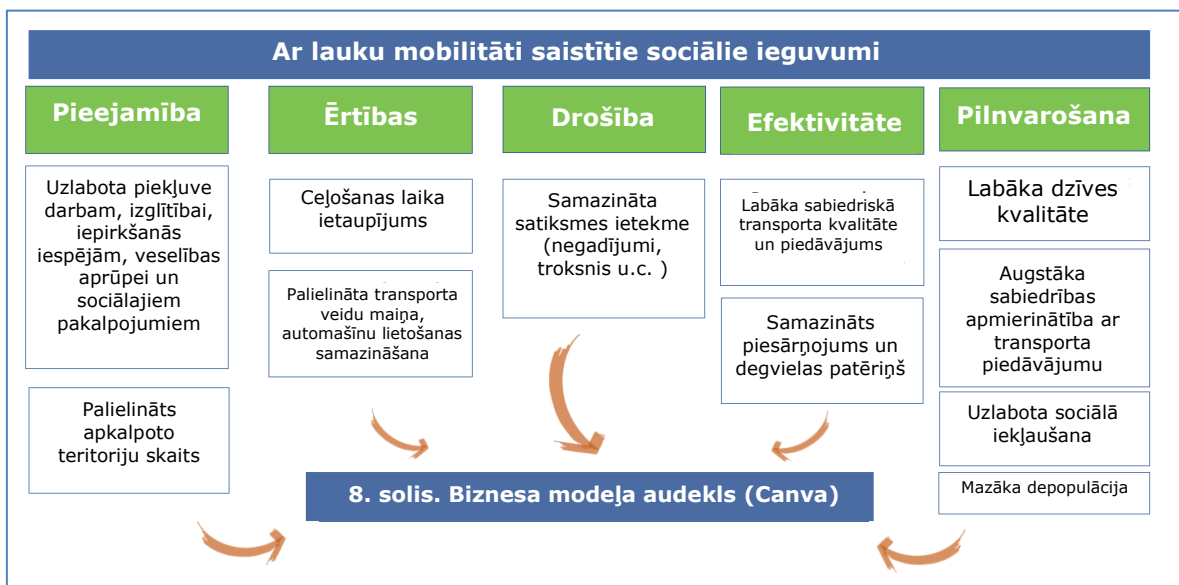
Ar lauku mobilitāti saistītie sociālie ieguvumi

Pieejamība

Uzlabota piekļuve darbam, izglītībai, iepirkšanās iespējām, veselības aprūpei un sociālajiem pakalpojumiem

Palielināts apkalpoto teritoriju skaits

Ērtības

Ceļošanas laika ietaupījums

Palielināta transporta veidu maiņa, automašīnu lietošanas samazināšana

Drošība

Samazināta satiksmes ietekme (negadījumi, troksnis u.c. )

Efektivitāte

Labāka sabiedriskā transporta kvalitāte un piedāvājums

Samazināts piesārņojums un degvielas patēriņš

Pilnvarošana

Labāka dzīves kvalitāte

Augstāka sabiedrības apmierinātība ar transporta piedāvājumu

Uzlabota sociālā iekļaušana

Mazāka depopulācija

8. solis. Biznesa modeļa audekls (Canva)